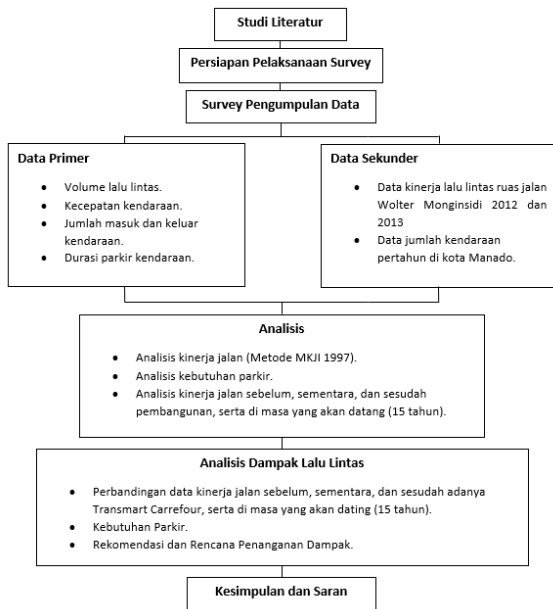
Studi Literatur

Persiapan Pelaksanaan Survey

Survey Pengumpulan Data

Data Primer

- Volume lalu lintas.
- Kecepatan kendaraan.
- Jumlah masuk dan keluar kendaraan.
- Durasi parkir kendaraan.

Data Sekunder

- Data kinerja lalu lintas ruas jalan Wolter Monginsidi 2012 dan 2013
- Data jumlah kendaraan pertahun di kota Manado.

Analisis

- Analisis kinerja jalan (Metode MKJI 1997).
- Analisis kebutuhan parkir.
- Analisis kinerja jalan sebelum, sementara, dan sesudah pembangunan, serta di masa yang akan datang (15 tahun).

Analisis Dampak Lalu Lintas

- Perbandingan data kinerja jalan sebelum, sementara, dan sesudah adanya Transmart Carrefour, serta di masa yang akan dating (15 tahun).
- Kebutuhan Parkir.
- Rekomendasi dan Rencana Penanganan Dampak.

Kesimpulan dan Saran